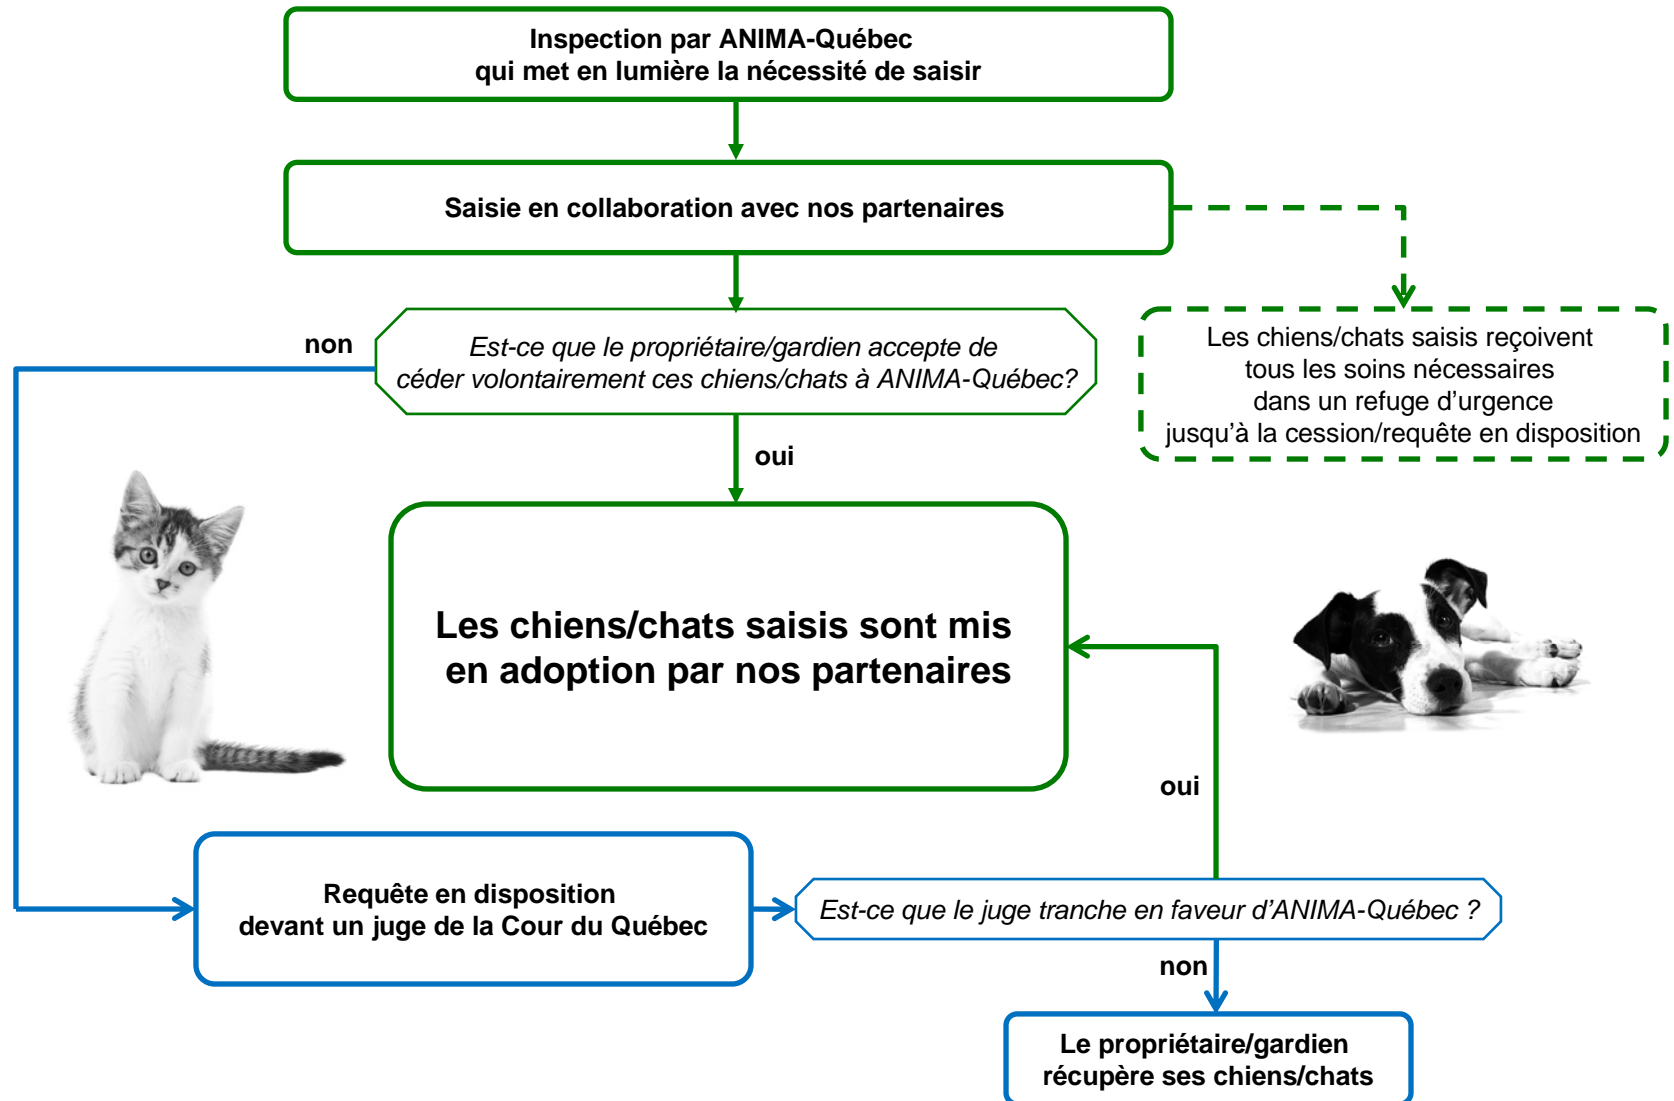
Inspection par ANIMA-Québec qui met en lumière la nécessité de saisir

Saisie en collaboration avec nos partenaires

Les chiens/chats saisis reçoivent tous les soins nécessaires dans un refuge d'urgence jusqu'à la cession/requête en disposition

non

Est-ce que le propriétaire/gardien accepte de céder volontairement ces chiens/chats à ANIMA-Québec?

oui

Les chiens/chats saisis sont mis en adoption par nos partenaires

oui

Requête en disposition devant un juge de la Cour du Québec

Est-ce que le juge tranche en faveur d'ANIMA-Québec ?

non

Le propriétaire/gardien récupère ses chiens/chats